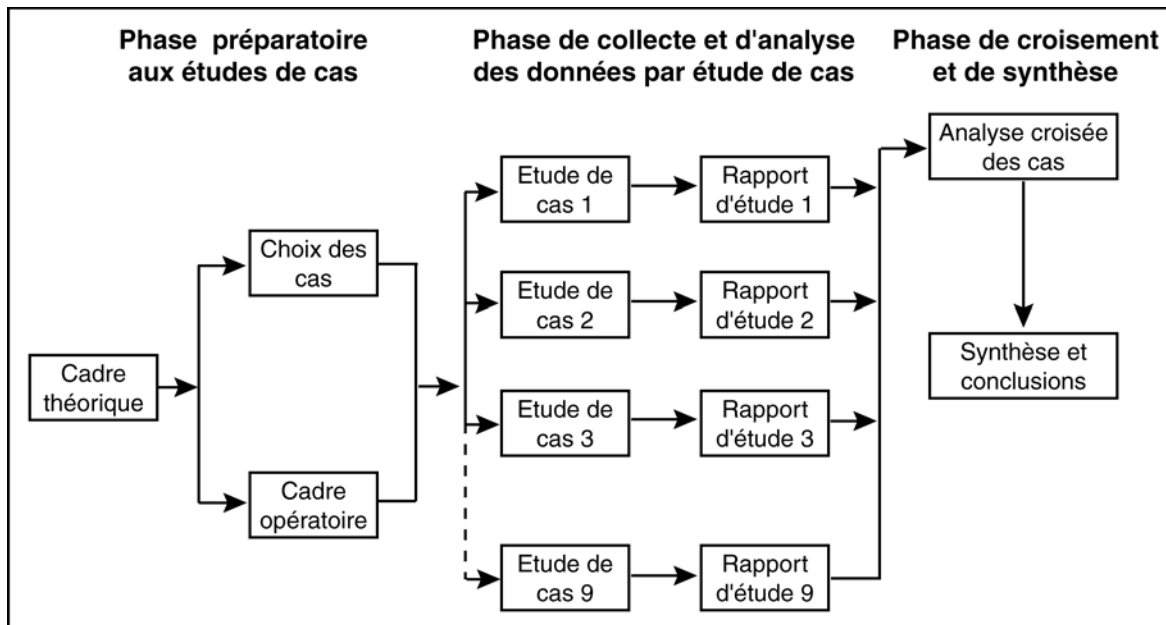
Phase préparatoire aux études de cas

Phase de collecte et d'analyse des données par étude de cas

Phase de croisement et de synthèse

Cadre théorique

Choix des cas

Cadre opératoire

Etude de cas 1

Rapport d'étude 1

Etude de cas 2

Rapport d'étude 2

Etude de cas 3

Rapport d'étude 3

Etude de cas 9

Rapport d'étude 9

Analyse croisée des cas

Synthèse et conclusions